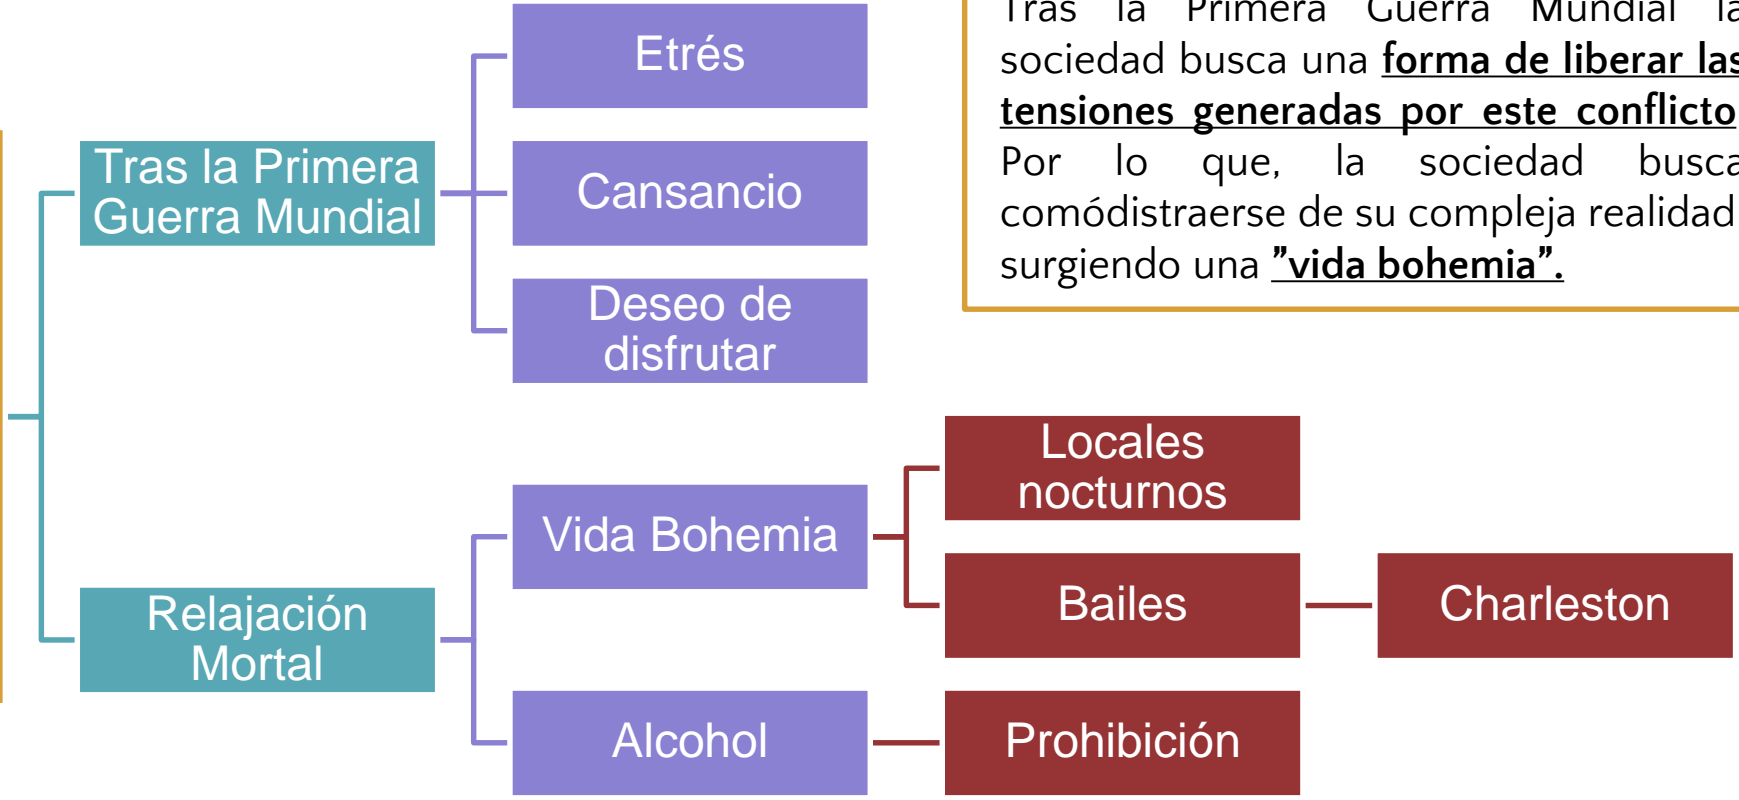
Tras la Primera Guerra Mundial

Etrés

Cansancio

Deseo de disfrutar

Relajación Mortal

Vida Bohemia

Locales nocturnos

Bailes

Charleston

Alcohol

Prohibición

Tras la Primera Guerra Mundial la sociedad busca una **forma de liberar las tensiones generadas por este conflicto**. Por lo que, la sociedad busca comódistraerse de su compleja realidad, surgiendo una **”vida bohemia”.**